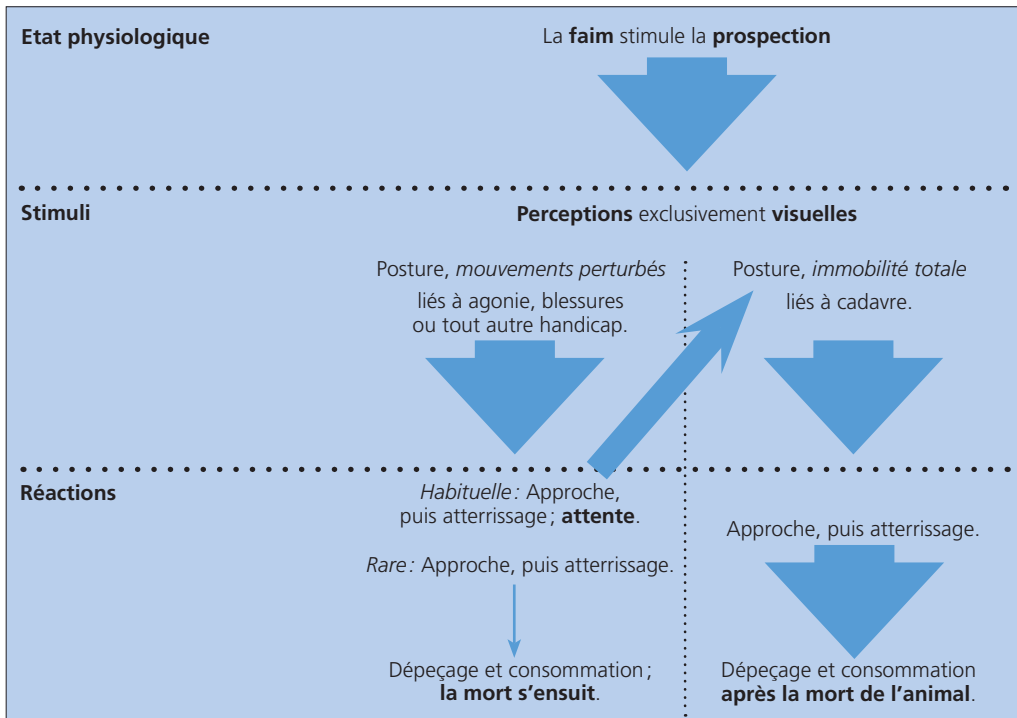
Etat physiologique

La faim stimule la prospection

Stimuli

Perceptions exclusivement visuelles

Posture, *mouvements perturbés* liés à agonie, blessures ou tout autre handicap.

Posture, *immobilité totale* liés à cadavre.

Réactions

*Habituelle :* Approche, puis atterrissage ; attente.

*Rare :* Approche, puis atterrissage.

Dépeçage et consommation ; la mort s'ensuit.

Approche, puis atterrissage.

Dépeçage et consommation après la mort de l'animal.